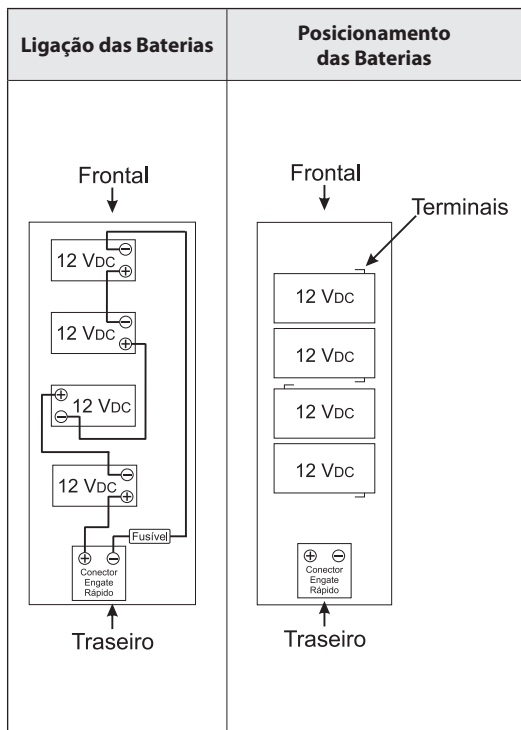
| Ligação das Baterias | Posicionamento das Baterias |
|---|---|
| Frontal<br>12 VDC ⊖ ⊕<br>12 VDC ⊖ ⊕<br>⊕ ⊖ 12 VDC<br>12 VDC ⊖ ⊕<br>Fusível<br>⊕ ⊖<br>Conector Engate Rápido<br>Traseiro | Frontal<br>Terminais<br>12 VDC<br>12 VDC<br>12 VDC<br>12 VDC<br>⊕ ⊖<br>Conector Engate Rápido<br>Traseiro |